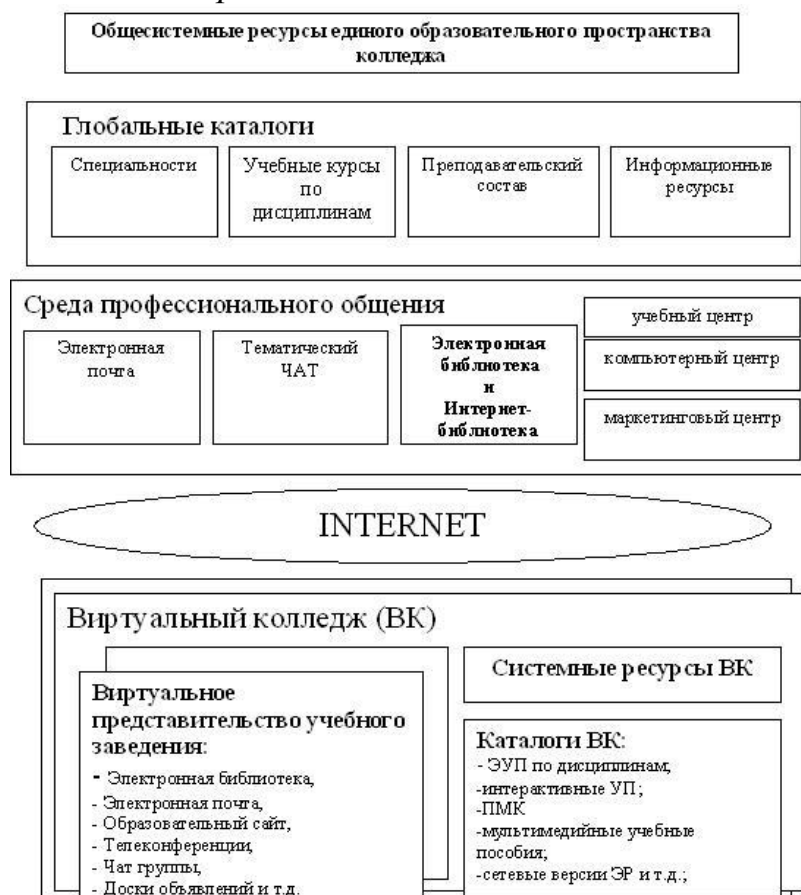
Общесистемные ресурсы единого образовательного пространства колледжа

Глобальные каталоги

Специальности

Учебные курсы по дисциплинам

Преподавательский состав

Информационные ресурсы

Среда профессионального общения

Электронная почта

Тематический ЧАТ

Электронная библиотека и Интернет-библиотека

учебный центр

компьютерный центр

маркетинговый центр

INTERNET

Виртуальный колледж (ВК)

Системные ресурсы ВК

Виртуальное представительство учебного заведения:
- Электронная библиотека,
- Электронная почта,
- Образовательный сайт,
- Телеконференции,
- Чат группы,
- Доски объявлений и т.д.

Каталоги ВК:
- ЭУП по дисциплинам;
-интерактивные УП;
-ПМК
-мультимедийные учебные пособия;
-сетевые версии ЭР и т.д.;